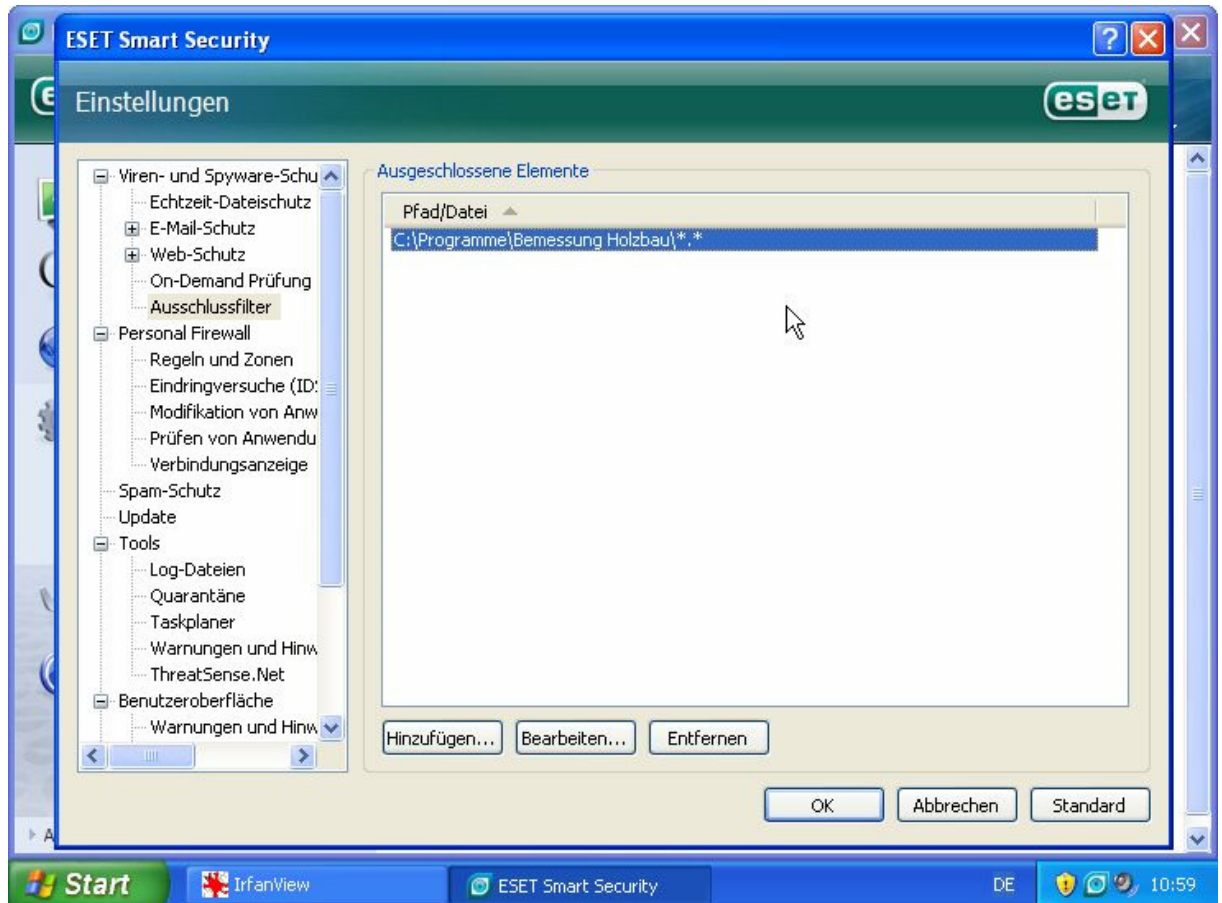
ESET Smart Security

Einstellungen

eset

Viren- und Spyware-Schu
Echtzeit-Dateischutz
E-Mail-Schutz
Web-Schutz
On-Demand Prüfung
Ausschlussfilter
Personal Firewall
Regeln und Zonen
Eindringversuche (ID:
Modifikation von Anw
Prüfen von Anwendu
Verbindungsanzeige
Spam-Schutz
Update
Tools
Log-Dateien
Quarantäne
Taskplaner
Warnungen und Hinw
ThreatSense.Net
Benutzeroberfläche
Warnungen und Hinw

Ausgeschlossene Elemente

Pfad/Datei

C:\Programme\Bemessung Holzbau\*.*

Hinzufügen... Bearbeiten... Entfernen

OK Abbrechen Standard

Start IrfanView ESET Smart Security DE 10:59